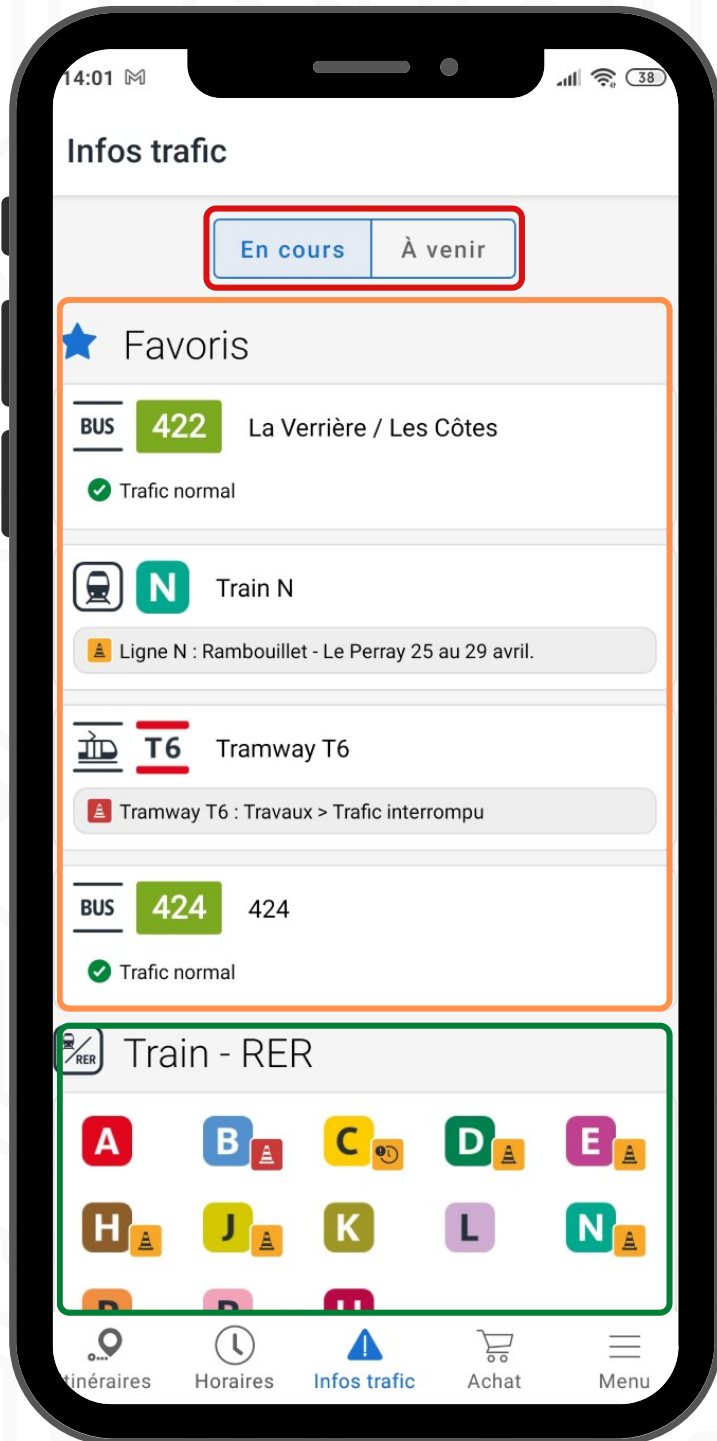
14:01

38

Infos trafic

En cours | À venir

Favoris

BUS 422 La Verrière / Les Côtes

Trafic normal

N Train N

Ligne N : Rambouillet - Le Perray 25 au 29 avril.

T6 Tramway T6

Tramway T6 : Travaux > Trafic interrompu

BUS 424 424

Trafic normal

RER Train - RER

A B C D E

H J K L N

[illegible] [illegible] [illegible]

tinéraires Horaires Infos trafic Achat Menu